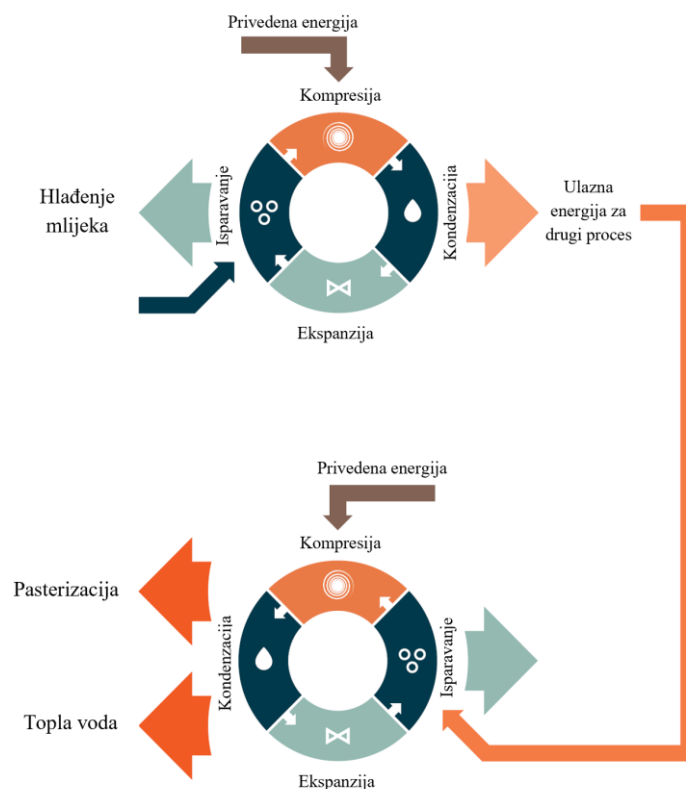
Privedena energija

Kompresija

Hlađenje mlijeka

Isparavanje

Kondenzacija

Ulazna energija za drugi proces

Ekspanzija

Privedena energija

Kompresija

Pasterizacija

Kondenzacija

Isparavanje

Topla voda

Ekspanzija